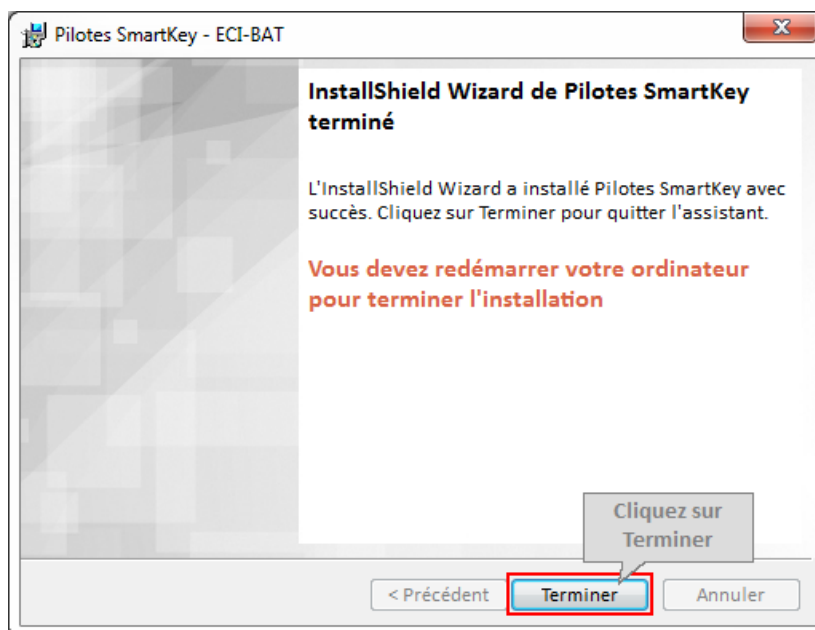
Pilotes SmartKey - ECI-BAT

InstallShield Wizard de Pilotes SmartKey terminé

L'InstallShield Wizard a installé Pilotes SmartKey avec succès. Cliquez sur Terminer pour quitter l'assistant.

Vous devez redémarrer votre ordinateur pour terminer l'installation

Cliquez sur Terminer

< Précédent
Terminer
Annuler